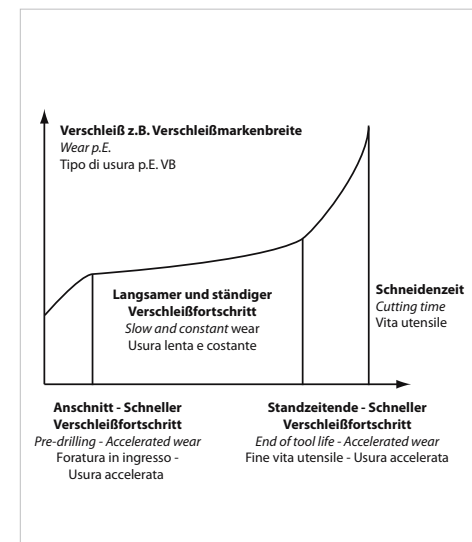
Verschleiß z.B. Verschleißmarkenbreite
Wear p.E.
Tipo di usura p.E. VB

Langsamer und ständiger Verschleißfortschritt
Slow and constant wear
Usura lenta e costante

Schneidenzeit
Cutting time
Vita utensile

Anschnitt - Schneller Verschleißfortschritt
Pre-drilling - Accelerated wear
Foratura in ingresso - Usura accelerata

Standzeitende - Schneller Verschleißfortschritt
End of tool life - Accelerated wear
Fine vita utensile - Usura accelerata